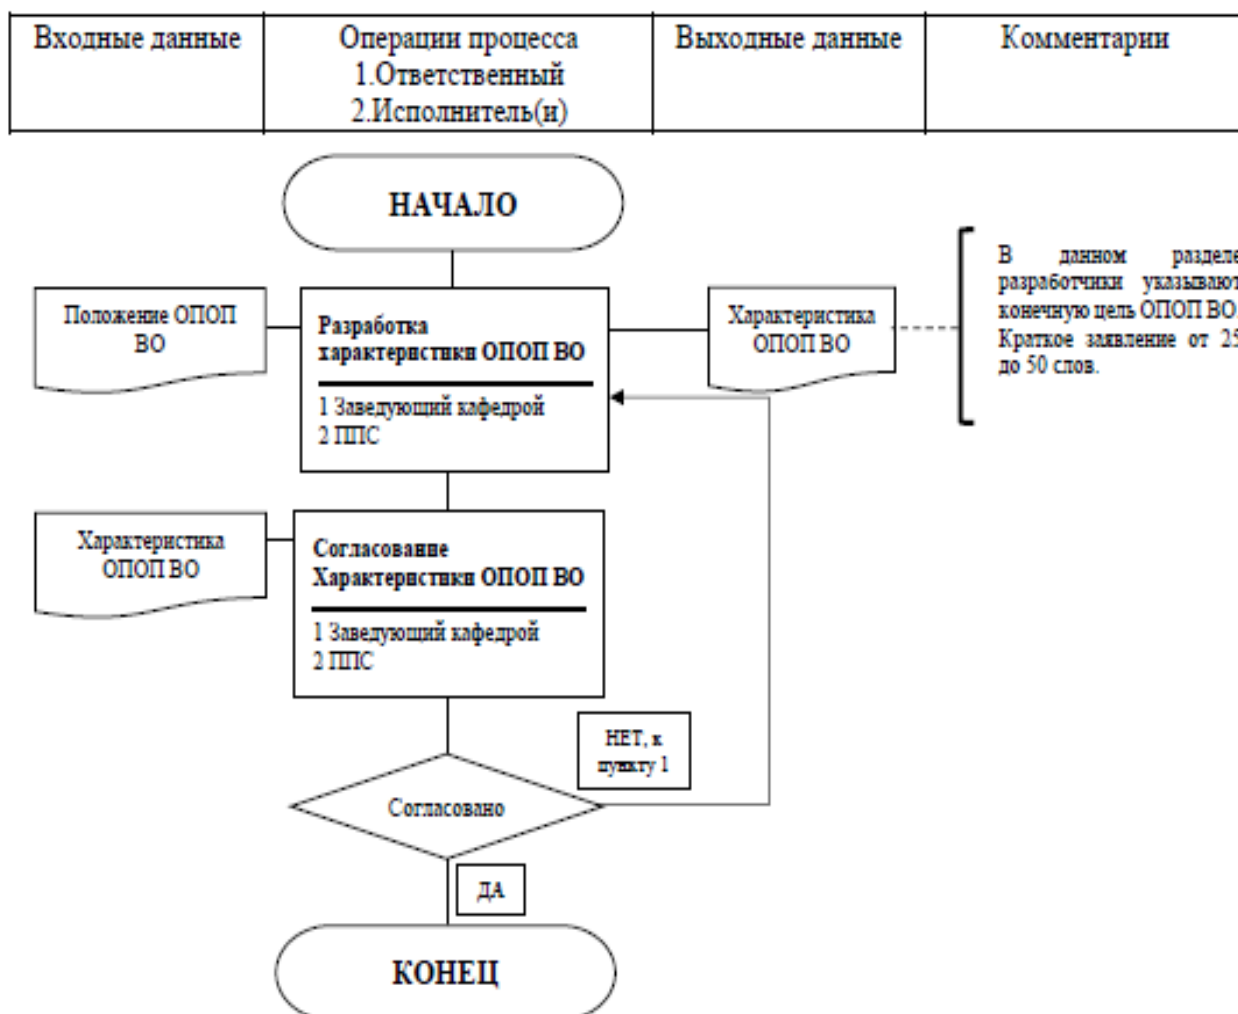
| Входные данные | Операции процесса 1.Ответственный 2.Исполнитель(и) | Выходные данные | Комментарии |
|---|---|---|---|

НАЧАЛО

Положение ОПОП ВО

Разработка характеристики ОПОП ВО

1 Заведующий кафедрой
2 ППС

Характеристика ОПОП ВО

В данном разделе разработчики указывают конечную цель ОПОП ВО. Краткое заявление от 25 до 50 слов.

Характеристика ОПОП ВО

Согласование Характеристики ОПОП ВО

1 Заведующий кафедрой
2 ППС

НЕТ, к пункту 1

Согласовано

ДА

КОНЕЦ